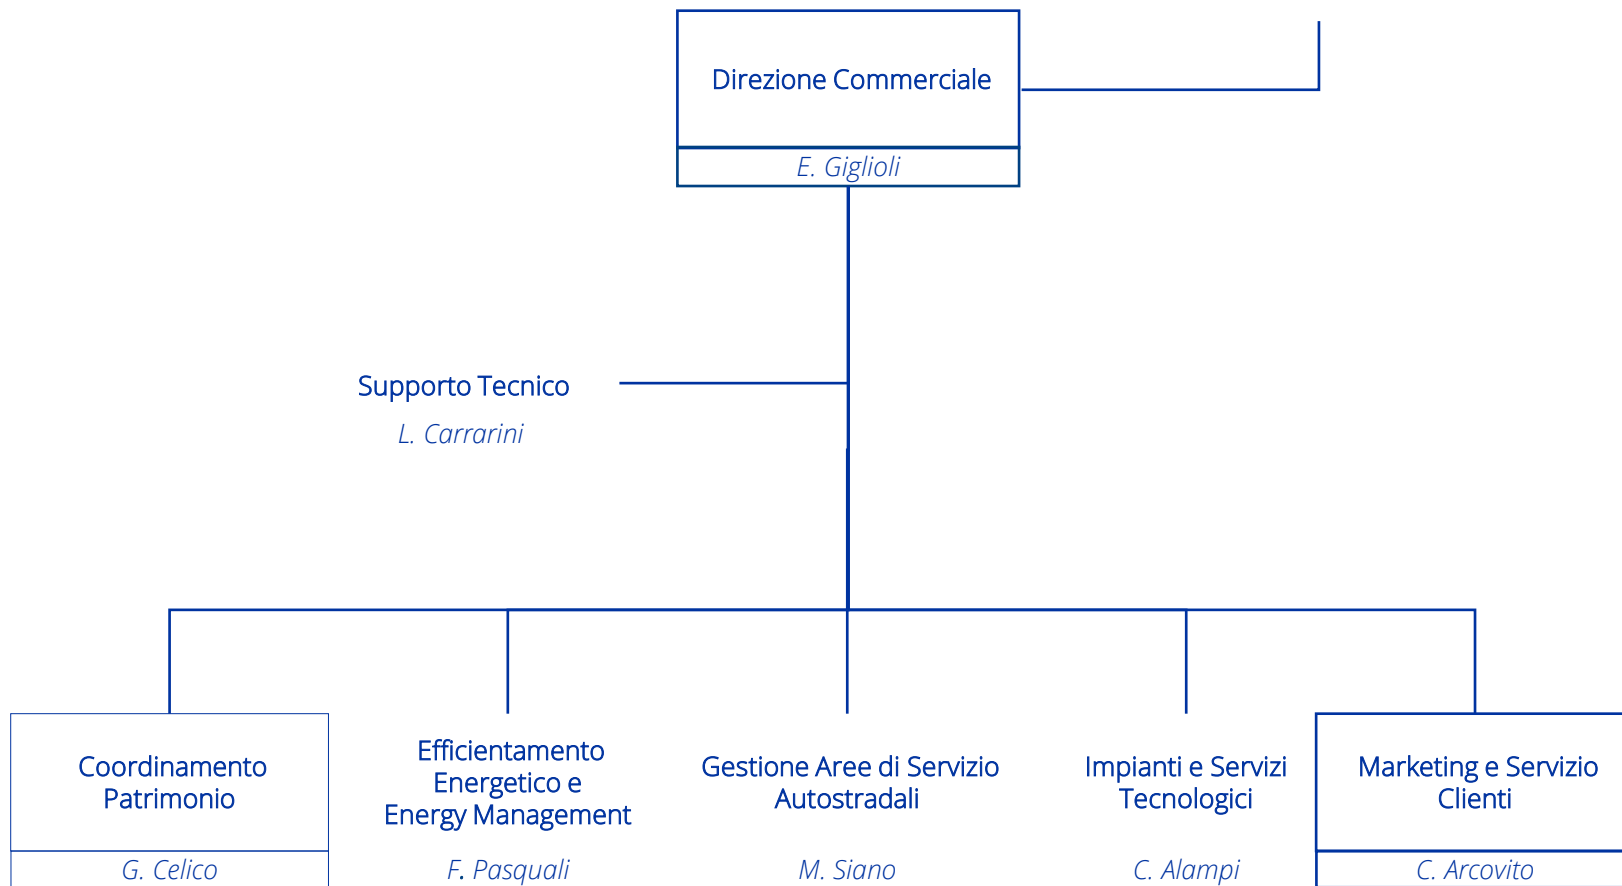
Direzione Commerciale

E. Giglioli

Supporto Tecnico

L. Carrarini

Coordinamento Patrimonio

G. Celico

Efficientamento Energetico e Energy Management

F. Pasquali

Gestione Aree di Servizio Autostradali

M. Siano

Impianti e Servizi Tecnologici

C. Alampi

Marketing e Servizio Clienti

C. Arcovito